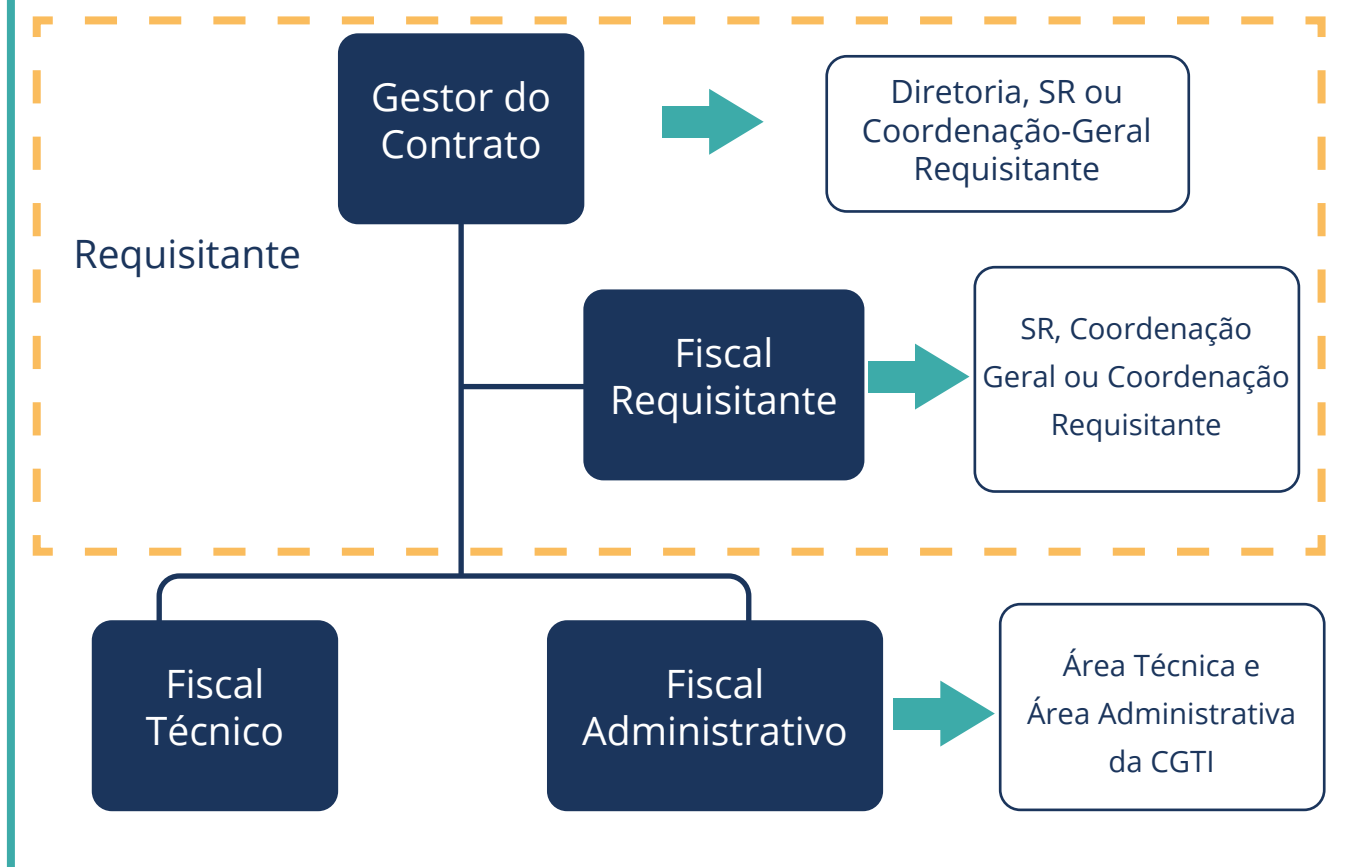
Gestor do Contrato

Diretoria, SR ou Coordenação-Geral Requisitante

Requisitante

Fiscal Requisitante

SR, Coordenação Geral ou Coordenação Requisitante

Fiscal Técnico

Fiscal Administrativo

Área Técnica e Área Administrativa da CGTI